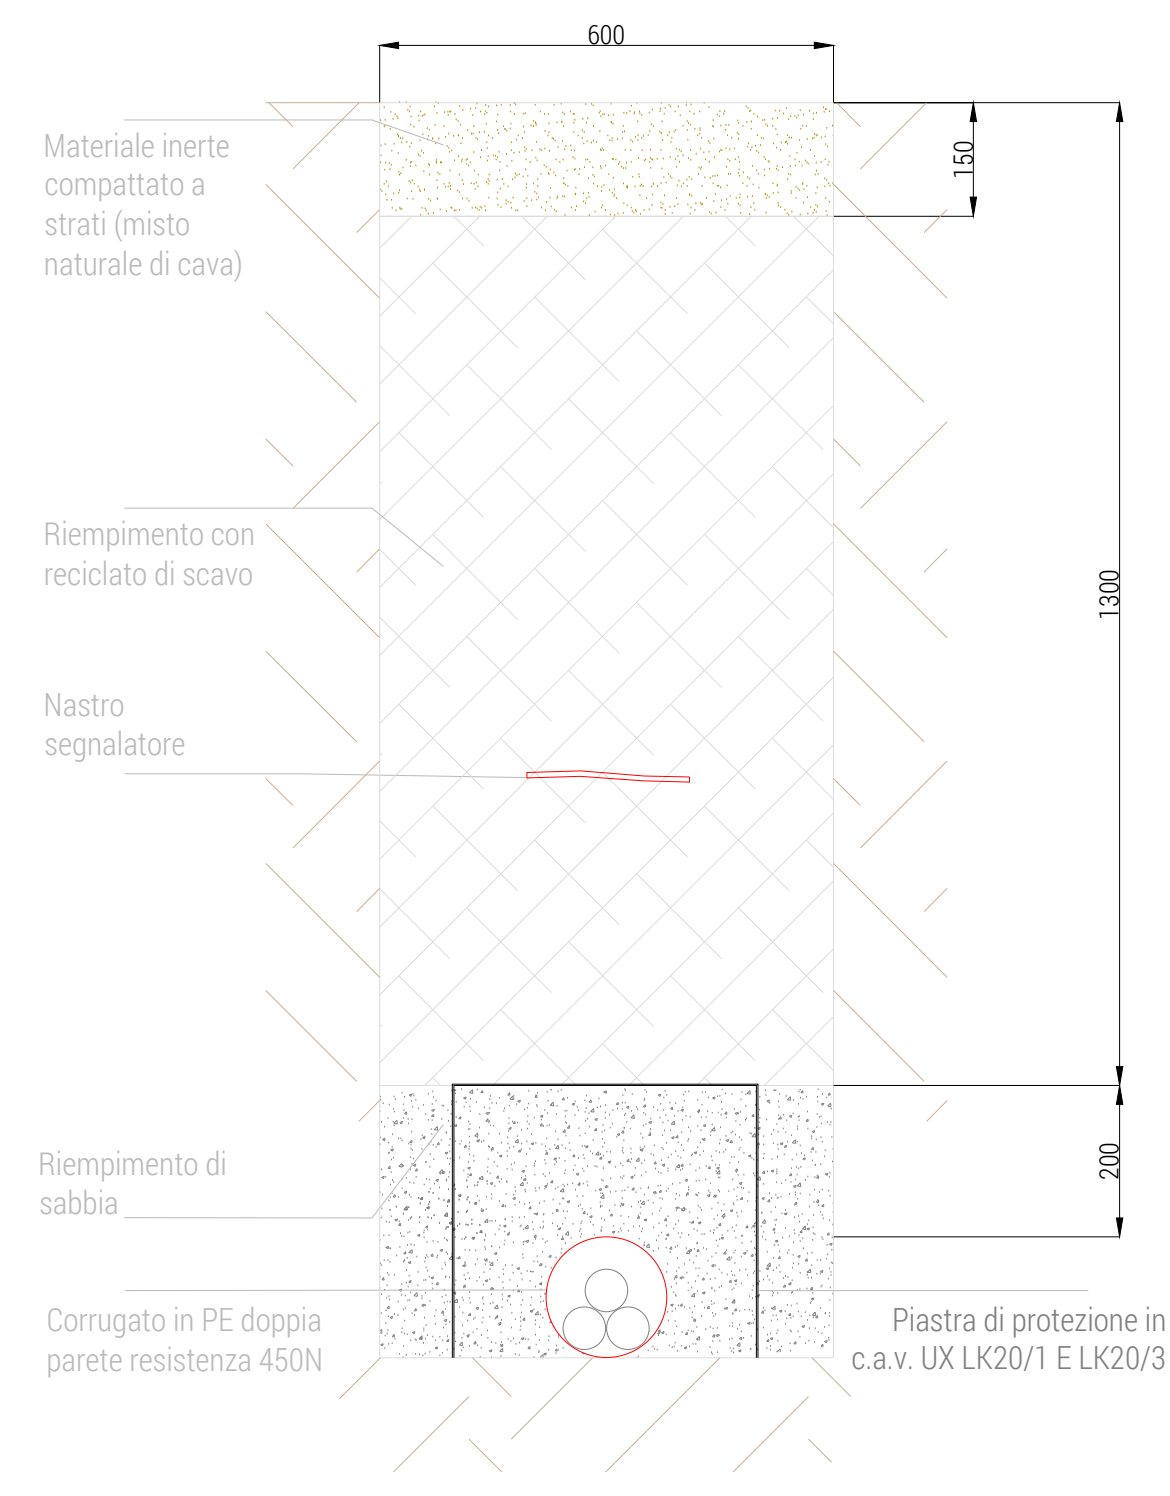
600

150

1300

200

Materiale inerte compattato a strati (misto naturale di cava)

Riempimento con reciclato di scavo

Nastro segnalatore

Riempimento di sabbia

Corrugato in PE doppia parete resistenza 450N

Piastra di protezione in c.a.v. UX LK20/1 E LK20/3